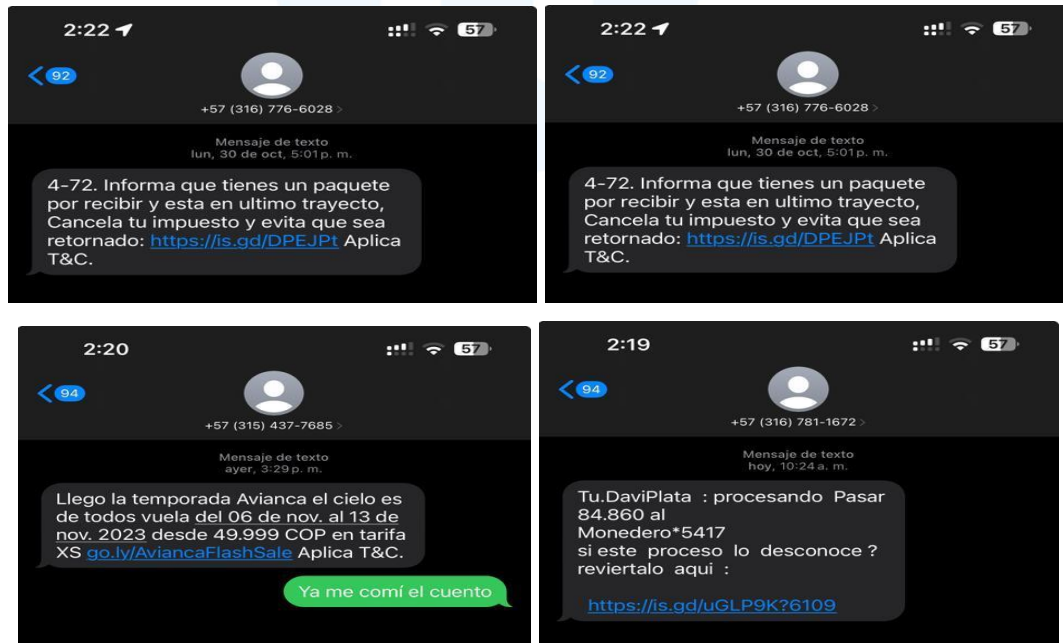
2:22
57
92
+57 (316) 776-6028

Mensaje de texto
lun, 30 de oct, 5:01 p. m.

4-72. Informa que tienes un paquete por recibir y esta en ultimo trayecto, Cancela tu impuesto y evita que sea retornado: https://is.gd/DPEJPt Aplica T&C.

2:22
57
92
+57 (316) 776-6028

Mensaje de texto
lun, 30 de oct, 5:01 p. m.

4-72. Informa que tienes un paquete por recibir y esta en ultimo trayecto, Cancela tu impuesto y evita que sea retornado: https://is.gd/DPEJPt Aplica T&C.

2:20
57
94
+57 (315) 437-7685

Mensaje de texto
ayer, 3:29 p. m.

Llego la temporada Avianca el cielo es de todos vuela del 06 de nov. al 13 de nov. 2023 desde 49.999 COP en tarifa XS go.ly/AviancaFlashSale Aplica T&C.

Ya me comí el cuento

2:19
57
94
+57 (316) 781-1672

Mensaje de texto
hoy, 10:24 a. m.

Tu.DaviPlata : procesando Pasar 84.860 al
Monedero*5417
si este proceso lo desconoce ? reviertalo aqui :

https://is.gd/uGLP9K?6109